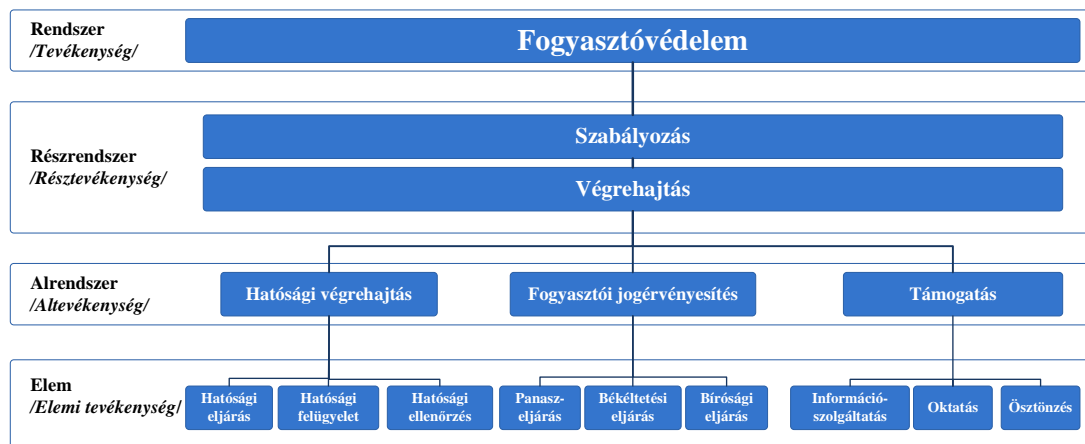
Rendszer
/Tevékenység/

Fogyasztóvédelem

Részrendszer
/Résztevékenység/

Szabályozás

Végrehajtás

Alrendszer
/Altevékenység/

Hatósági végrehajtás

Fogyasztói jogérvényesítés

Támogatás

Elem
/Elemi tevékenység/

Hatósági eljárás

Hatósági felügyelet

Hatósági ellenőrzés

Panaszeljárás

Békéltetési eljárás

Bírósági eljárás

Információszolgáltatás

Oktatás

Ösztönzés